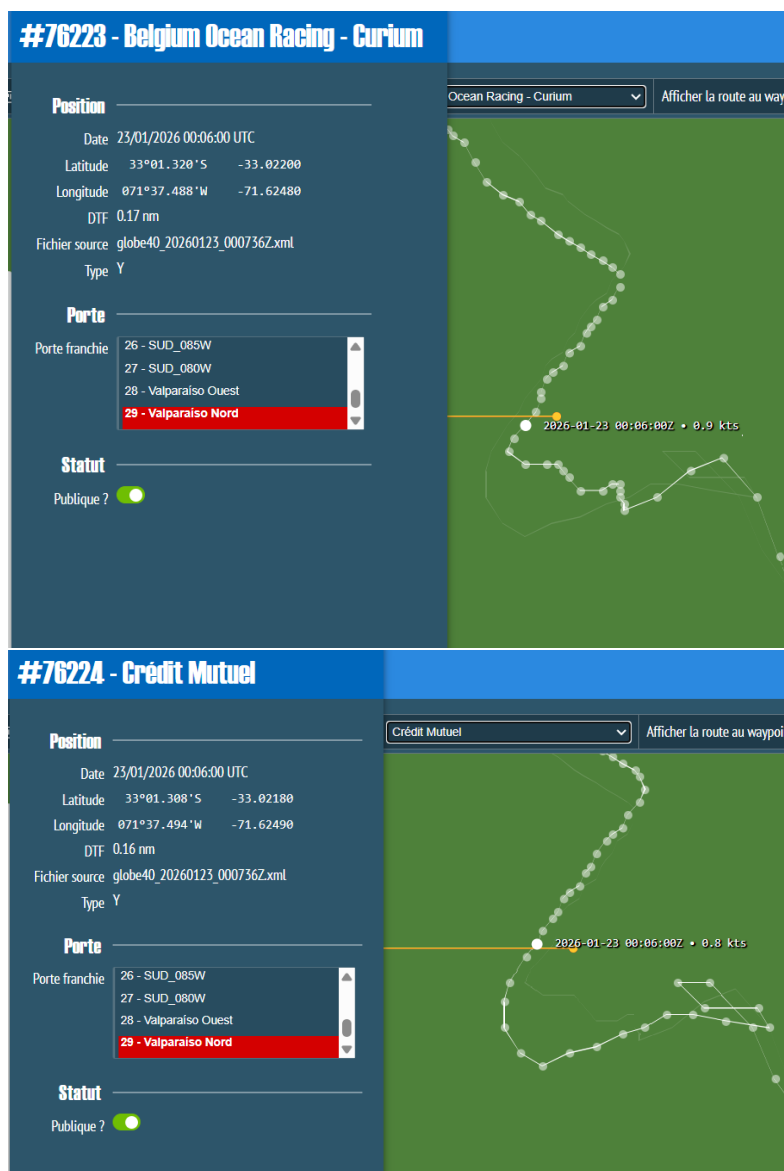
#76223 - Belgium Ocean Racing - Curium

Position

Date 23/01/2026 00:06:00 UTC
Latitude 33°01.320'S -33.02200
Longitude 071°37.488'W -71.62480
DTF 0.17 nm
Fichier source globe40_20260123_000736Z.xml
Type Y

Porte

Porte franchie
26 - SUD_085W
27 - SUD_080W
28 - Valparaíso Ouest
29 - Valparaiso Nord

Statut

Publique ?

Ocean Racing - Curium
Afficher la route au way

2026-01-23 00:06:00Z • 0.9 kts

#76224 - Crédit Mutuel

Position

Date 23/01/2026 00:06:00 UTC
Latitude 33°01.308'S -33.02180
Longitude 071°37.494'W -71.62490
DTF 0.16 nm
Fichier source globe40_20260123_000736Z.xml
Type Y

Porte

Porte franchie
26 - SUD_085W
27 - SUD_080W
28 - Valparaíso Ouest
29 - Valparaiso Nord

Statut

Publique ?

Crédit Mutuel
Afficher la route au waypoi

2026-01-23 00:06:00Z • 0.8 kts